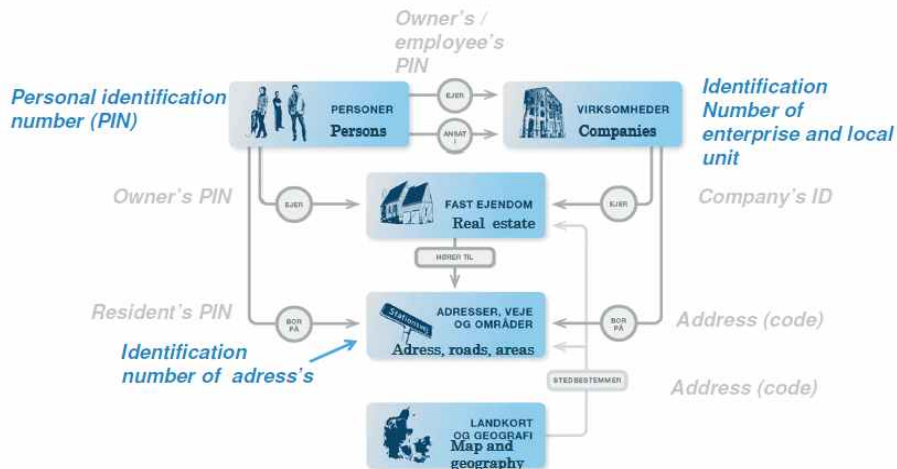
Owner's / employee's PIN

Personal identification number (PIN)

PERSONER
Persons

EJER

ANSAT I

VIRKSOMHEDER
Companies

Identification Number of enterprise and local unit

Owner's PIN

EJER

FAST EJENDOM
Real estate

EJER

Company's ID

HØRER TIL

Resident's PIN

BOR PÅ

Stationsvej

ADRESSER, VEJE OG OMRÅDER
Adress, roads, areas

BOR PÅ

Address (code)

Identification number of adress's

STEDBESTEMMER

Address (code)

LANDKORT OG GEOGRAFI
Map and geography